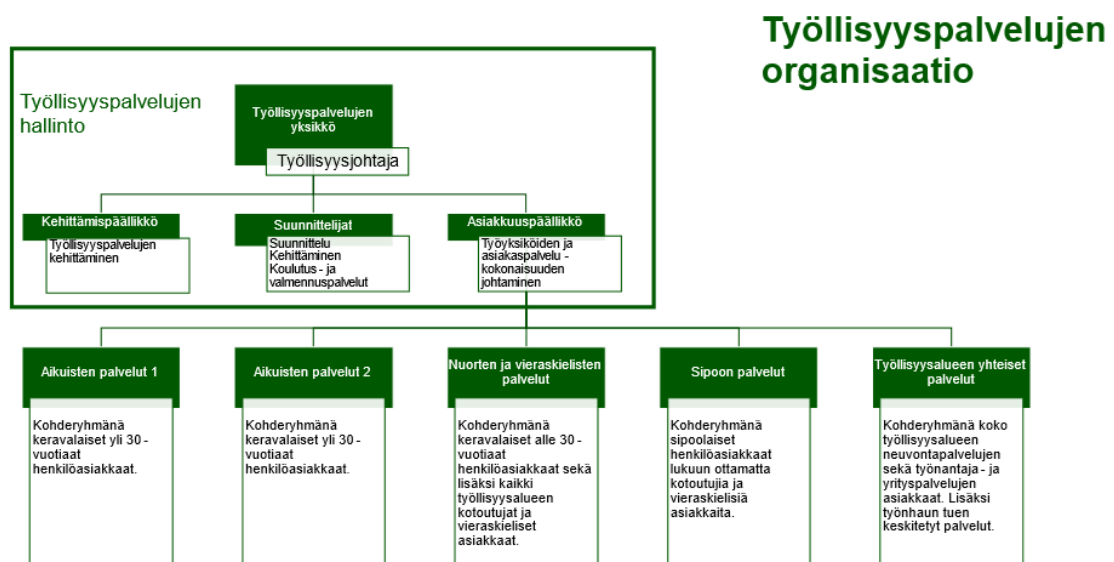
Työllisyyspalvelujen organisaatio

Työllisyyspalvelujen hallinto

Työllisyyspalvelujen yksikkö

Työllisyysjohtaja

Kehittämispäällikkö

Työllisyyspalvelujen kehittäminen

Suunnittelijat

Suunnittelu
Kehittäminen
Koulutus - ja valmennuspalvelut

Asiakkuuspäällikkö

Työyksiköiden ja asiakaspalvelu - kokonaisuuden johtaminen

Aikuisten palvelut 1

Kohderyhmänä keravalaiset yli 30 - vuotiaat henkilöasiakkaat.

Aikuisten palvelut 2

Kohderyhmänä keravalaiset yli 30 - vuotiaat henkilöasiakkaat.

Nuorten ja vieraskielisten palvelut

Kohderyhmänä keravalaiset alle 30 - vuotiaat henkilöasiakkaat sekä lisäksi kaikki työllisyysalueen kotoutujat ja vieraskieliset asiakkaat.

Sipoon palvelut

Kohderyhmänä sipoolaiset henkilöasiakkaat lukuun ottamatta kotoutujia ja vieraskielisiä asiakkaita.

Työllisyysalueen yhteiset palvelut

Kohderyhmänä koko työllisyysalueen neuvontapalvelujen sekä työnantaja - ja yrityspalvelujen asiakkaat. Lisäksi työnhaun tuen keskitetyt palvelut.